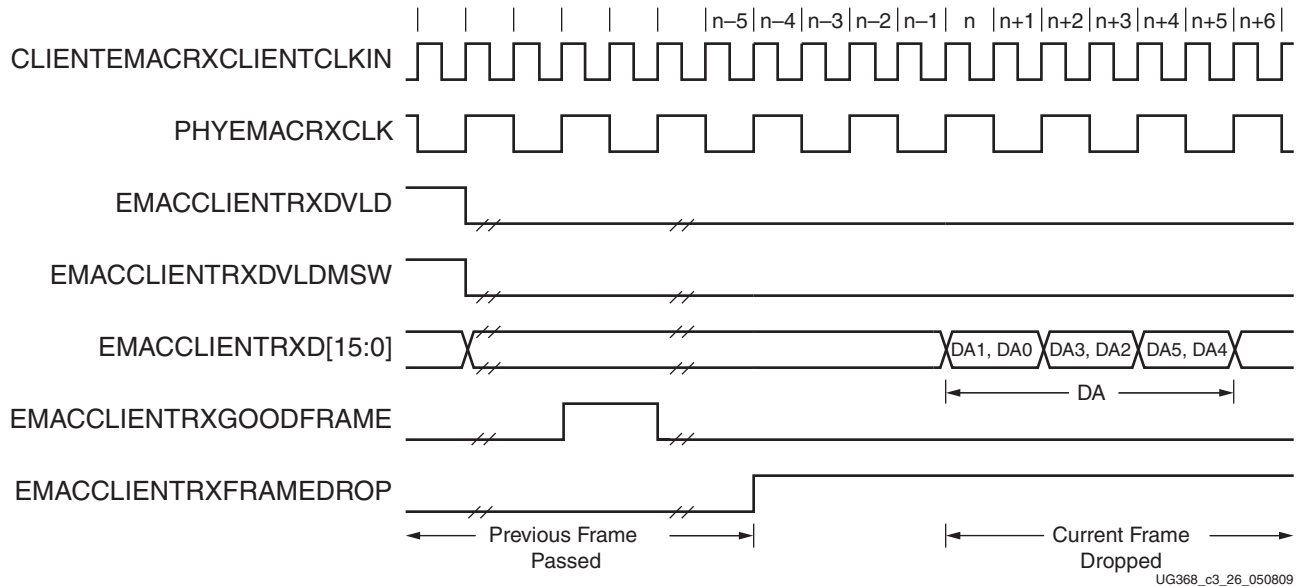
n–5 n–4 n–3 n–2 n–1 n n+1 n+2 n+3 n+4 n+5 n+6

CLIENTEMACRXCLIENTCLKIN

PHYEMACRXCLK

EMACCLIENTRXDVLD

EMACCLIENTRXDVLDMSW

EMACCLIENTRXD[15:0]

DA1, DA0 DA3, DA2 DA5, DA4

DA

EMACCLIENTRXGOODFRAME

EMACCLIENTRXFRAMEDROP

Previous Frame Passed

Current Frame Dropped

UG368_c3_26_050809